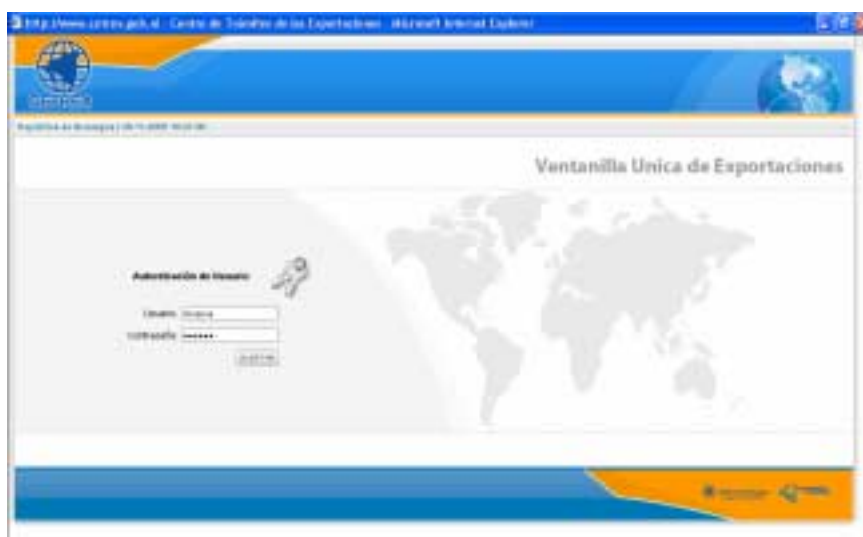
http://www.cetrex.gob.ni - Centro de Trámites de las Exportaciones - Microsoft Internet Explorer

República de Nicaragua | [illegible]

Ventanilla Unica de Exportaciones

Autenticación de Usuario

Usuario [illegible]
Contraseña •••••••
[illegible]